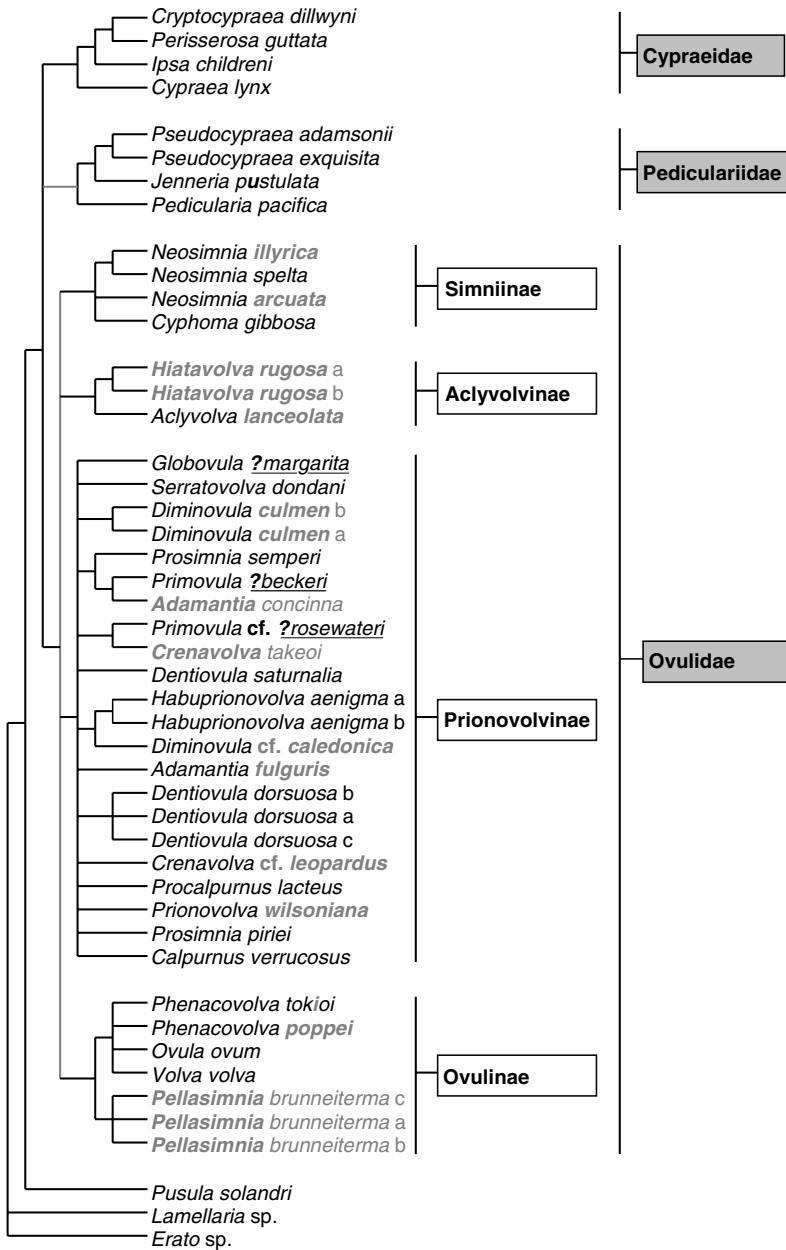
Cryptocypraea dillwyni
Perisserosa guttata
Ipsa childreni
Cypraea lynx

Cypraeidae

Pseudocypraea adamsonii
Pseudocypraea exquisita
Jenneria pustulata
Pedicularia pacifica

Pediculariidae

Neosimnia illyrica
Neosimnia spelta
Neosimnia arcuata
Cyphoma gibbosa

Simniinae

Hiatavolva rugosa a
Hiatavolva rugosa b
Aclyvolva lanceolata

Aclyvolvinae

Globovula ?margarita
Serratovolva dondani
Diminovula culmen b
Diminovula culmen a
Prosimnia semperi
Primovula ?beckeri
Adamantia concinna
Primovula cf. ?rosewateri
Crenavolva takeoi
Dentiovula saturnalia
Habuprionovolva aenigma a
Habuprionovolva aenigma b
Diminovula cf. caledonica
Adamantia fulguris
Dentiovula dorsuosa b
Dentiovula dorsuosa a
Dentiovula dorsuosa c
Crenavolva cf. leopardus
Procalpurnus lacteus
Prionovolva wilsoniana
Prosimnia piriei
Calpurnus verrucosus

Prionovolvinae

Ovulidae

Phenacovolva tokioi
Phenacovolva poppei
Ovula ovum
Volva volva
Pellasimnia brunneiterma c
Pellasimnia brunneiterma a
Pellasimnia brunneiterma b

Ovulinae

Pusula solandri
Lamellaria sp.
Erato sp.